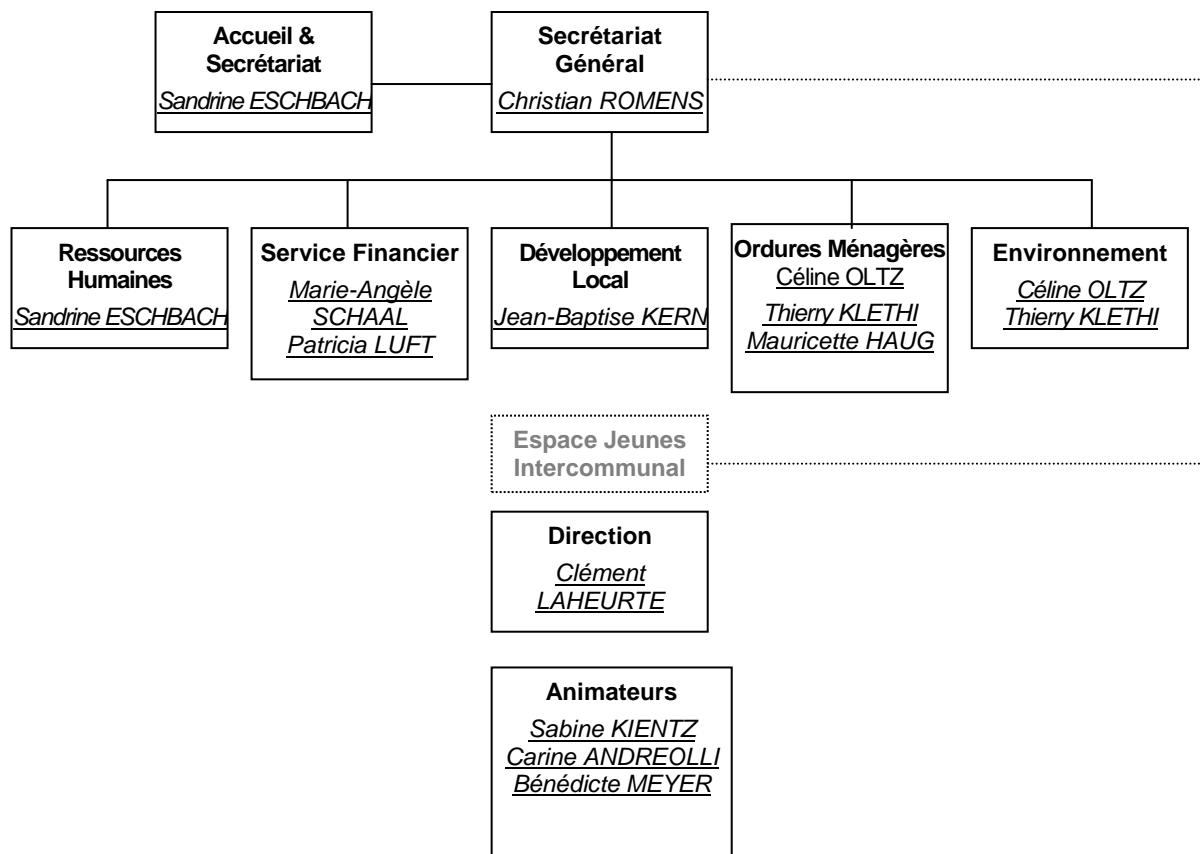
Accueil & Secrétariat
Sandrine ESCHBACH

Secrétariat Général
Christian ROMENS

Ressources Humaines
Sandrine ESCHBACH

Service Financier
Marie-Angèle SCHAAL
Patricia LUFT

Développement Local
Jean-Baptise KERN

Ordures Ménagères
Céline OLTZ
Thierry KLETHI
Mauricette HAUG

Environnement
Céline OLTZ
Thierry KLETHI

Espace Jeunes Intercommunal

Direction
Clément LAHEURTE

Animateurs
Sabine KIENTZ
Carine ANDREOLLI
Bénédicte MEYER